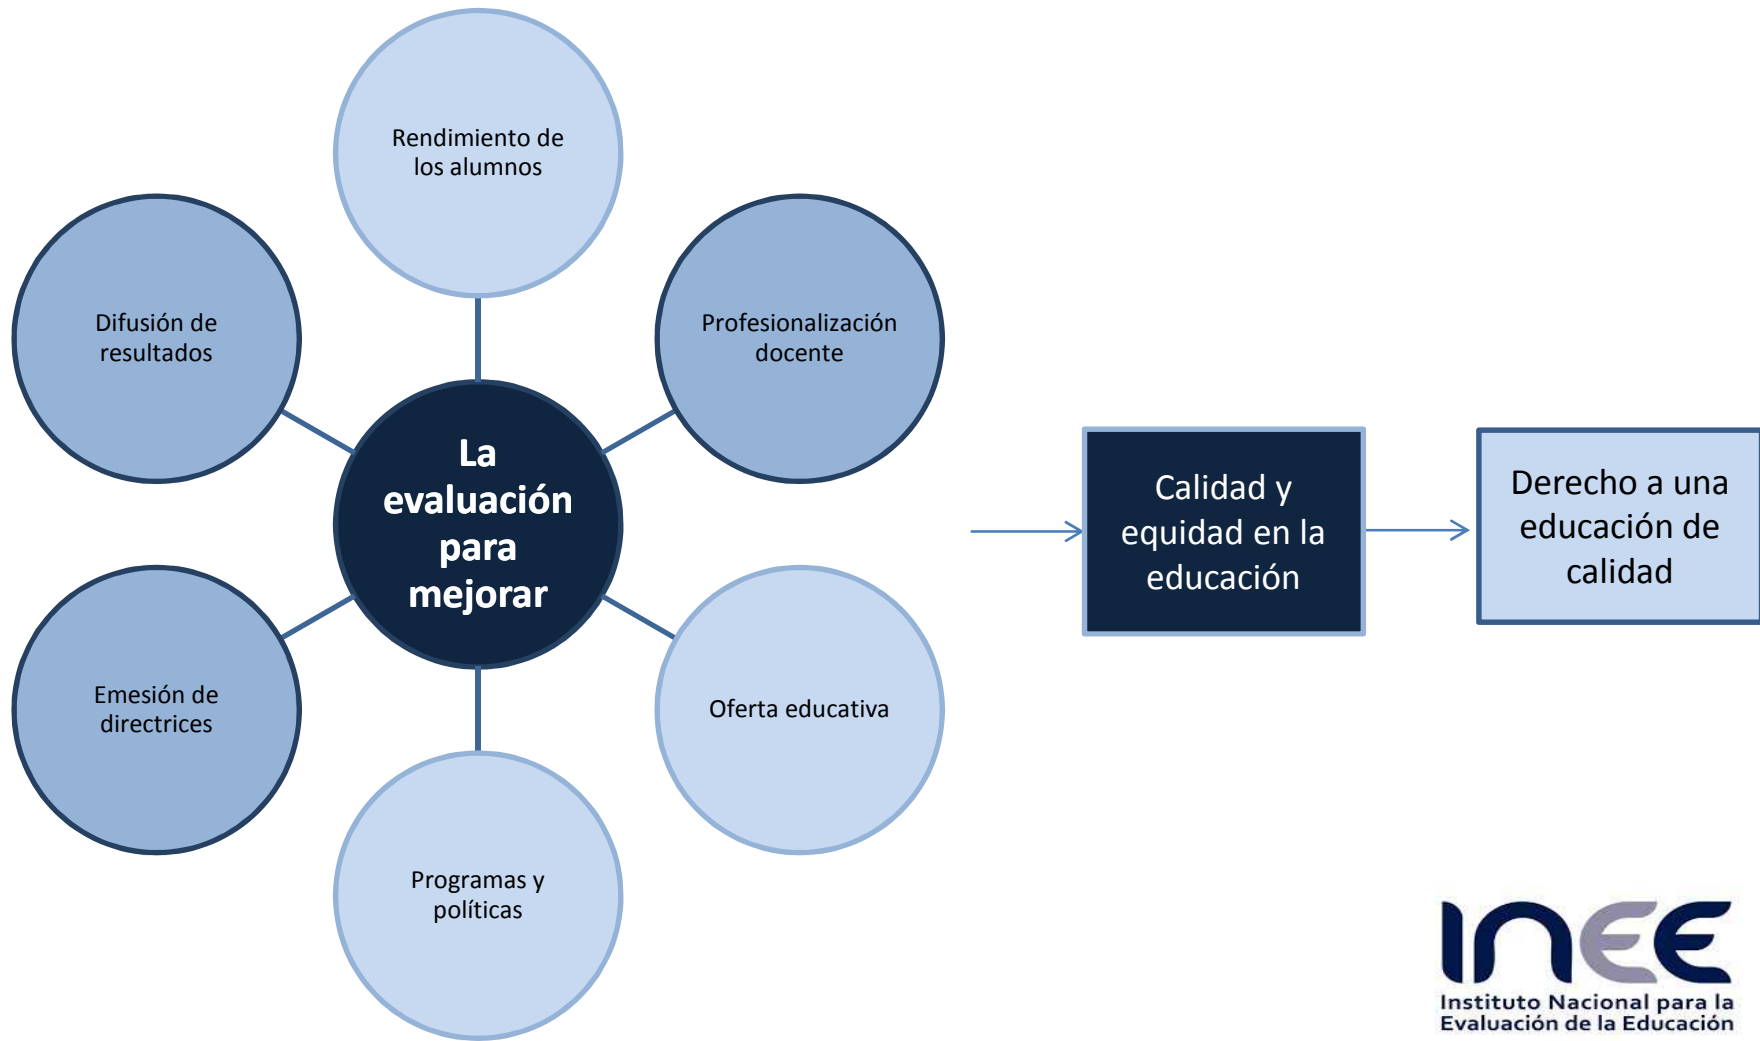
Rendimiento de los alumnos

Difusión de resultados

Profesionalización docente

La evaluación para mejorar

Emesión de directrices

Oferta educativa

Programas y políticas

Calidad y equidad en la educación

Derecho a una educación de calidad

INEE
Instituto Nacional para la Evaluación de la Educación